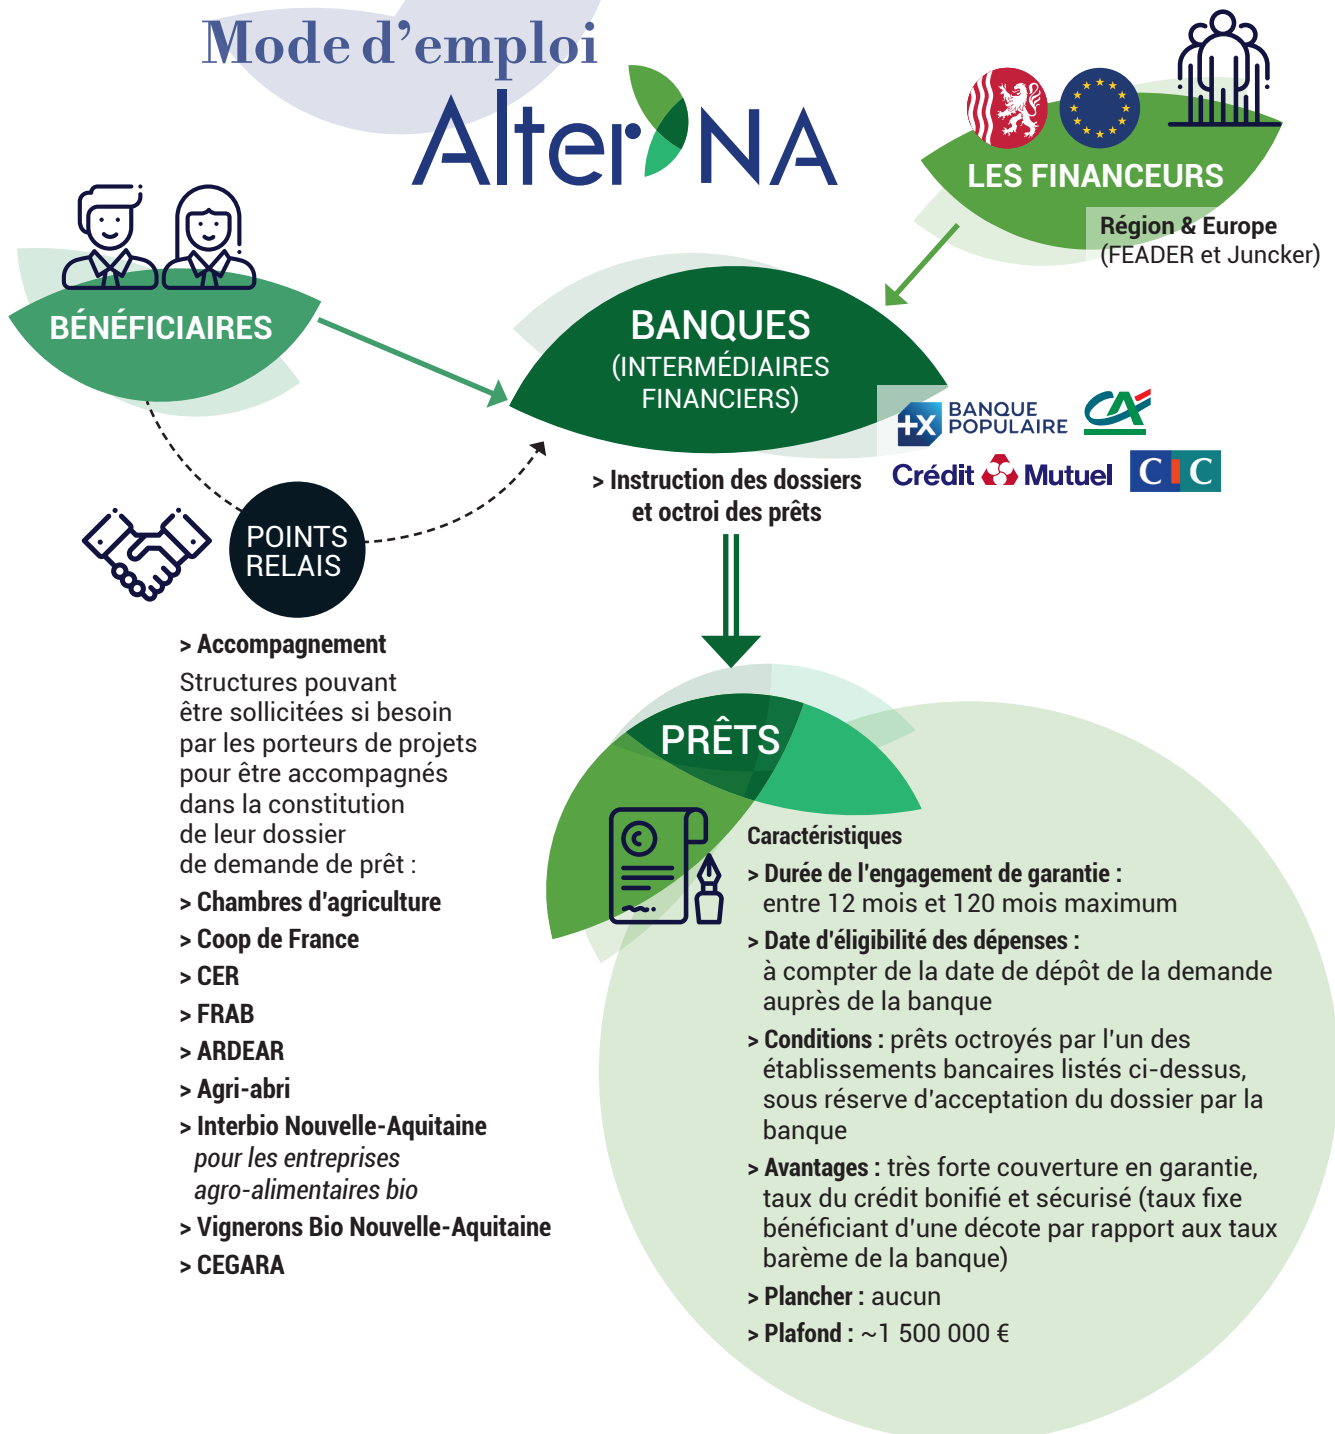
Mode d'emploi

AlterNA

LES FINANCEURS

Région & Europe
(FEADER et Juncker)

BÉNÉFICIAIRES

BANQUES
(INTERMÉDIAIRES FINANCIERS)

BANQUE POPULAIRE

Crédit Mutuel

CIC

> Instruction des dossiers et octroi des prêts

POINTS RELAIS

> Accompagnement
Structures pouvant être sollicitées si besoin par les porteurs de projets pour être accompagnés dans la constitution de leur dossier de demande de prêt :

> Chambres d'agriculture
> Coop de France
> CER
> FRAB
> ARDEAR
> Agri-abri
> Interbio Nouvelle-Aquitaine
pour les entreprises agro-alimentaires bio
> Vignerons Bio Nouvelle-Aquitaine
> CEGARA

PRÊTS

Caractéristiques
> Durée de l'engagement de garantie :
entre 12 mois et 120 mois maximum
> Date d'éligibilité des dépenses :
à compter de la date de dépôt de la demande auprès de la banque
> Conditions : prêts octroyés par l'un des établissements bancaires listés ci-dessus, sous réserve d'acceptation du dossier par la banque
> Avantages : très forte couverture en garantie, taux du crédit bonifié et sécurisé (taux fixe bénéficiant d'une décote par rapport aux taux barème de la banque)
> Plancher : aucun
> Plafond : ~1 500 000 €